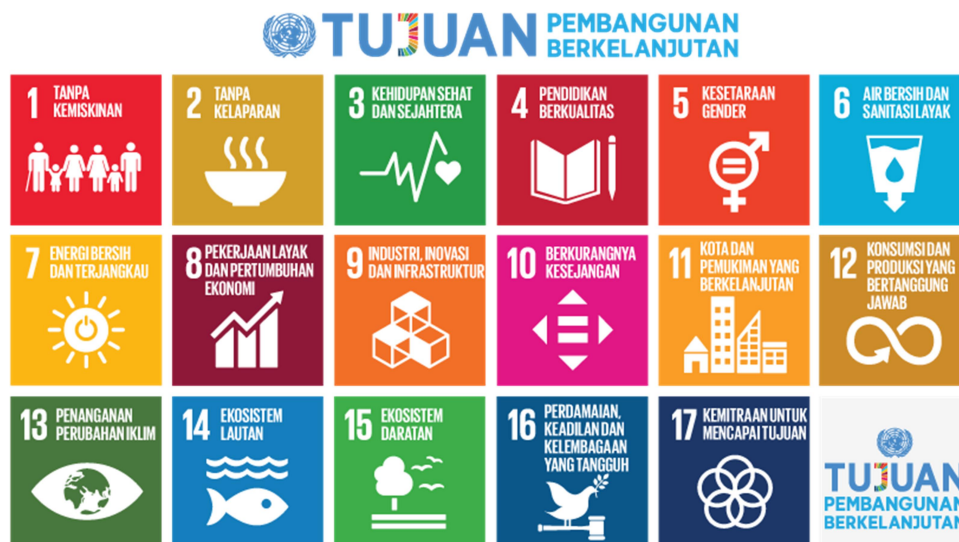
TUJUAN PEMBANGUNAN BERKELANJUTAN

1 TANPA KEMISKINAN

2 TANPA KELAPARAN

3 KEHIDUPAN SEHAT DAN SEJAHTERA

4 PENDIDIKAN BERKUALITAS

5 KESETARAAN GENDER

6 AIR BERSIH DAN SANITASI LAYAK

7 ENERGI BERSIH DAN TERJANGKAU

8 PEKERJAAN LAYAK DAN PERTUMBUHAN EKONOMI

9 INDUSTRI, INOVASI DAN INFRASTRUKTUR

10 BERKURANGNYA KESENJANGAN

11 KOTA DAN PEMUKIMAN YANG BERKELANJUTAN

12 KONSUMSI DAN PRODUKSI YANG BERTANGGUNG JAWAB

13 PENANGANAN PERUBAHAN IKLIM

14 EKOSISTEM LAUTAN

15 EKOSISTEM DARATAN

16 PERDAMAIAN, KEADILAN DAN KELEMBAGAAN YANG TANGGUH

17 KEMITRAAN UNTUK MENCAPAI TUJUAN

TUJUAN PEMBANGUNAN BERKELANJUTAN